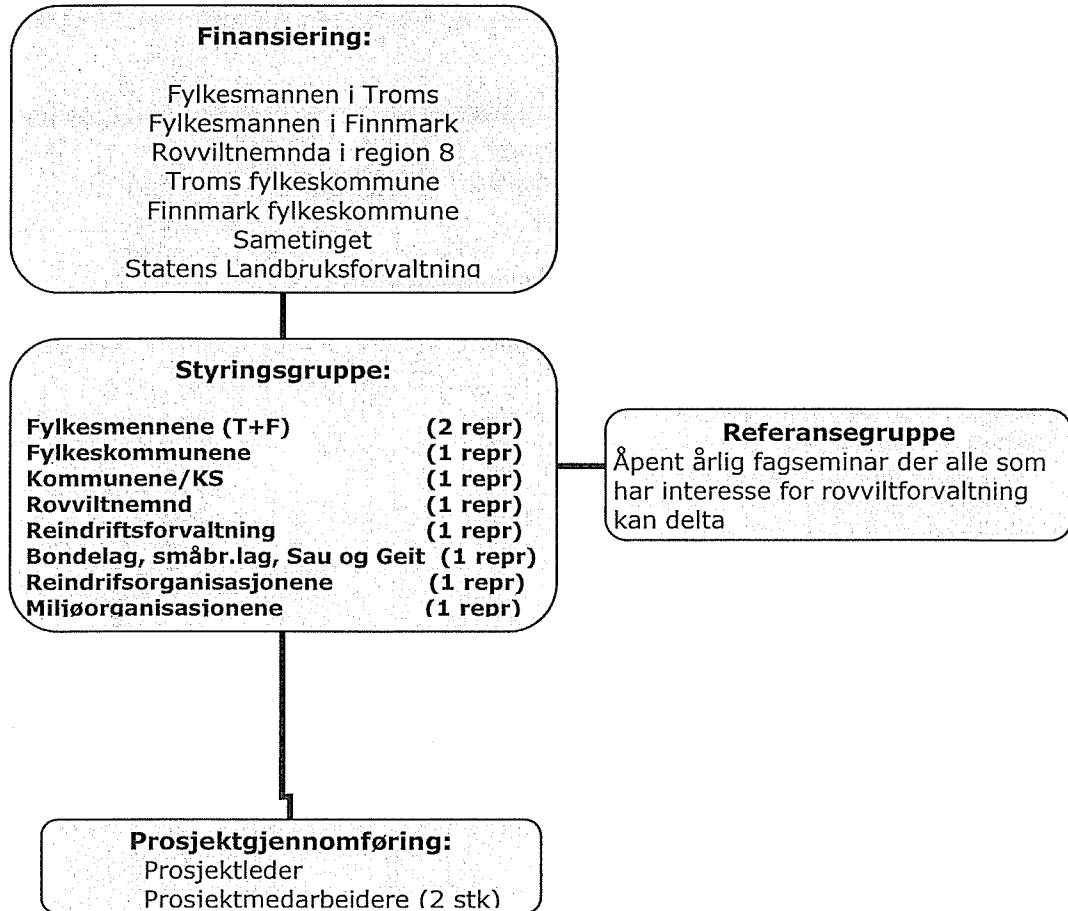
Finansiering:

Fylkesmannen i Troms
Fylkesmannen i Finnmark
Rovviltnemnda i region 8
Troms fylkeskommune
Finnmark fylkeskommune
Sametinget
Statens Landbruksforvaltning

Styringsgruppe:

| | |
|---|---|
| Fylkesmennene (T+F) | (2 repr) |
| Fylkeskommunene | (1 repr) |
| Kommunene/KS | (1 repr) |
| Rovviltnemnd | (1 repr) |
| Reindriftsforvaltning | (1 repr) |
| Bondelag, småbr.lag, Sau og Geit | (1 repr) |
| Reindrifsorganisasjonene | (1 repr) |
| Miljøorganisasjonene | (1 repr) |

Referansegruppe
Åpent årlig fagseminar der alle som har interesse for rovviltforvaltning kan delta

Prosjektgjennomføring:
Prosjektleder
Prosjektmedarbeidere (2 stk)